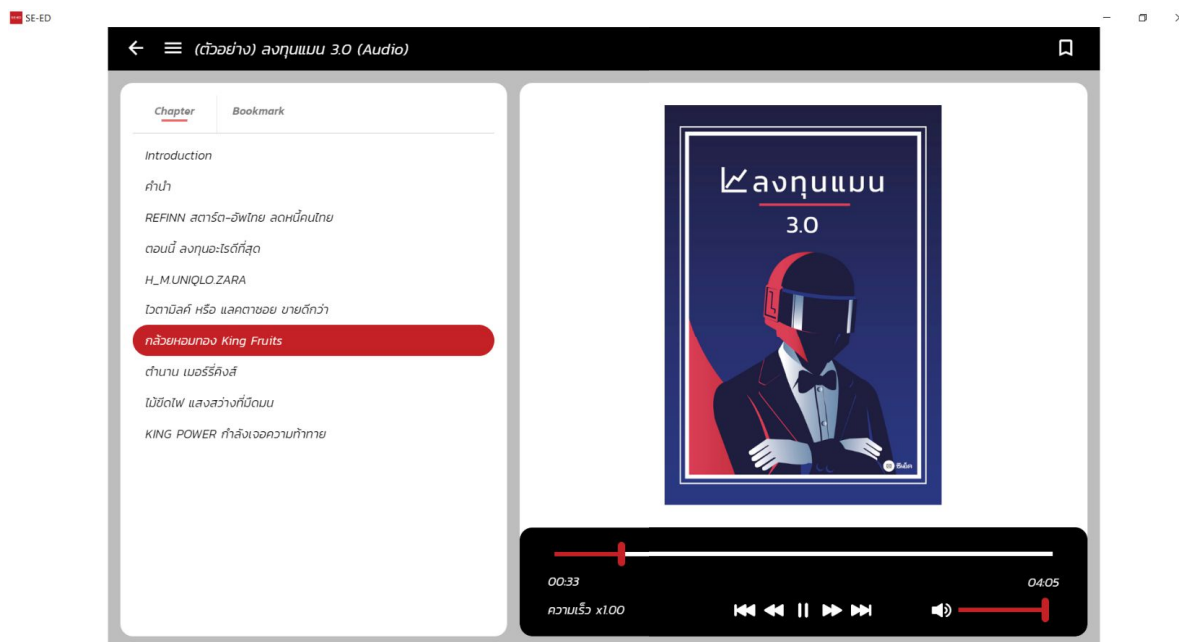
SE-ED

(ตัวอย่าง) ลงทุนแมน 3.0 (Audio)

Chapter
Bookmark

Introduction
คำนำ
REFINN สตาร์ต-อัพไทย ลดหนี้คนไทย
ตอนนี้ ลงทุนอะไรดีที่สุด
H_M.UNIQLO.ZARA
ไวตามิลค์ หรือ แลคตาซอย ขายดีกว่า
กล้วยหอมทอง King Fruits
ตำนาน เมอร์รี่คิงส์
ไม้ขีดไฟ แสงสว่างที่มืดมน
KING POWER กำลังเจอความท้าทาย

ลงทุนแมน
3.0

ซีเอ็ด

00:33
04:05
ความเร็ว x1.00